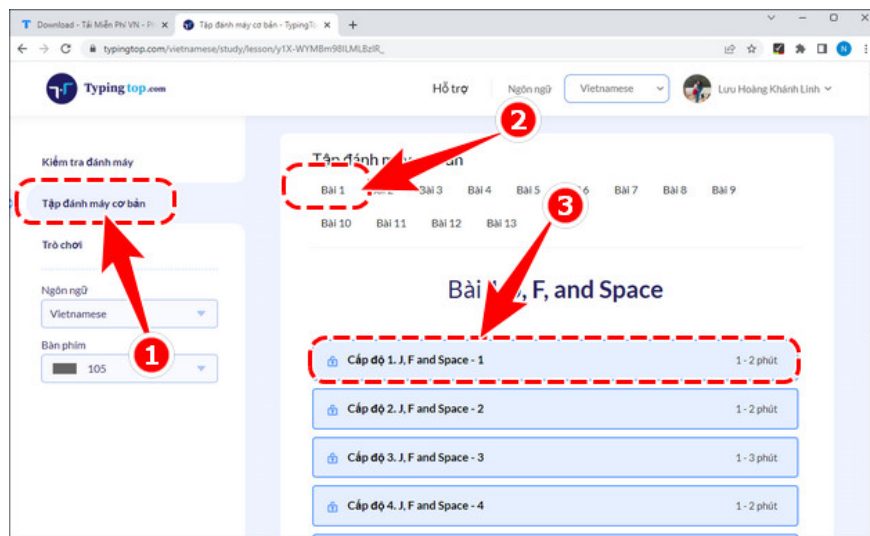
Download - Tải Miễn Phí VN - Ph ×
Tập đánh máy cơ bản - TypingTo ×
+
typingtop.com/vietnamese/study/lesson/y1X-WYMBm98ILMLBzIR_
N

Typing top.com
Hỗ trợ
Ngôn ngữ
Vietnamese
Lưu Hoàng Khánh Linh

Kiểm tra đánh máy
Tập đánh máy cơ bản
Trò chơi
Ngôn ngữ
Vietnamese
Bàn phím
105

1
2
3

Tập đánh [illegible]
Bài 1
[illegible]
Bài 3
Bài 4
Bài 5
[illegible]6
Bài 7
Bài 8
Bài 9
Bài 10
Bài 11
Bài 12
Bài 13

Bài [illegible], F, and Space

Cấp độ 1. J, F and Space - 1
1 - 2 phút
Cấp độ 2. J, F and Space - 2
1 - 2 phút
Cấp độ 3. J, F and Space - 3
1 - 3 phút
Cấp độ 4. J, F and Space - 4
1 - 2 phút